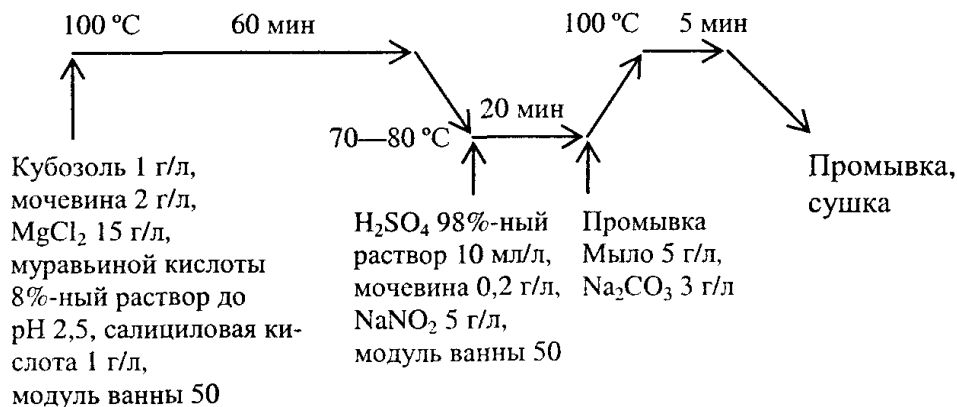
100 °C 60 мин

Кубозоль 1 г/л, мочевина 2 г/л, $MgCl_2$ 15 г/л, муравьиной кислоты 8%-ный раствор до pH 2,5, салициловая кислота 1 г/л, модуль ванны 50

70—80 °C 20 мин

$H_2SO_4$ 98%-ный раствор 10 мл/л, мочевина 0,2 г/л, $NaNO_2$ 5 г/л, модуль ванны 50

100 °C 5 мин

Промывка Мыло 5 г/л, $Na_2CO_3$ 3 г/л

Промывка, сушка